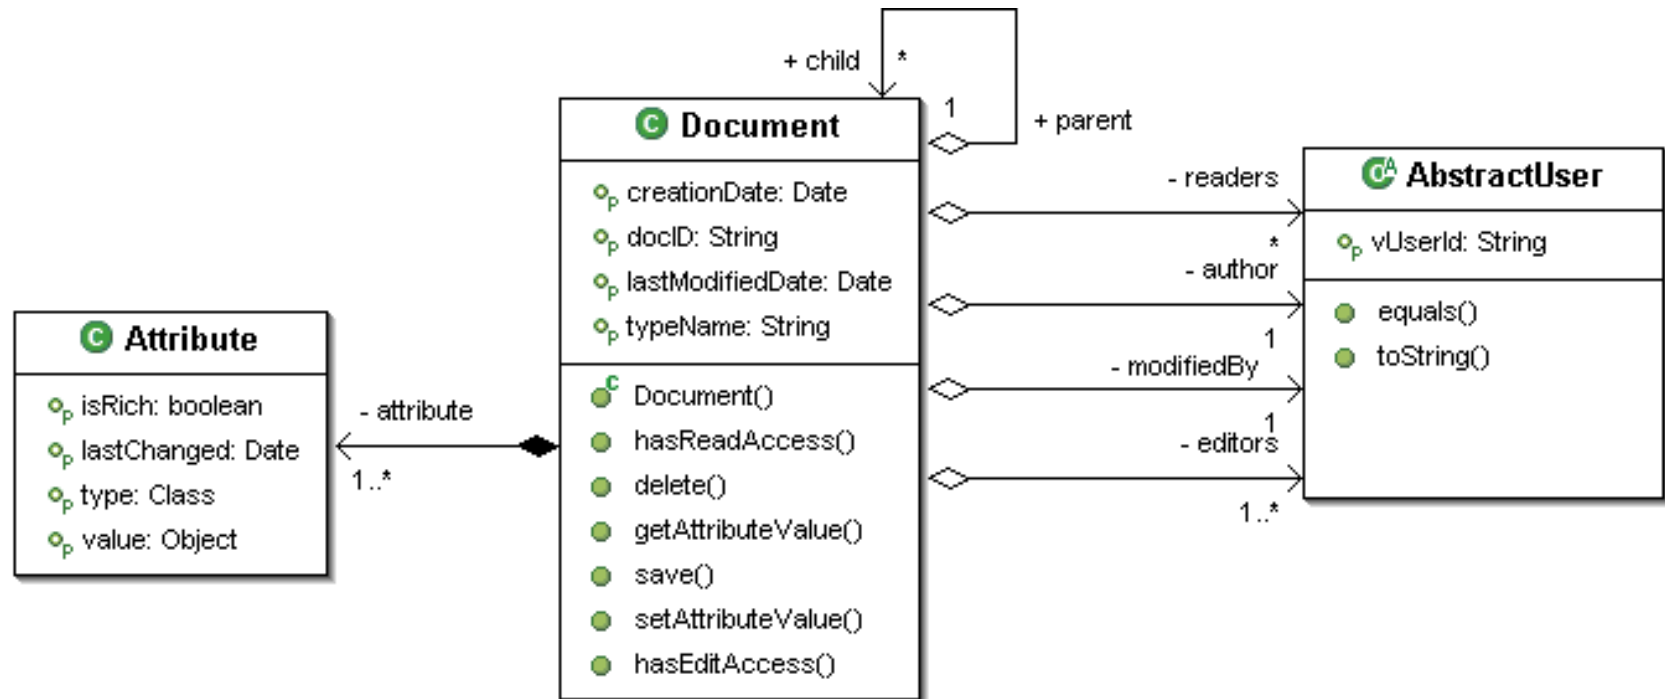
+ child
*
1
+ parent

Document
creationDate: Date
docID: String
lastModifiedDate: Date
typeName: String
Document()
hasReadAccess()
delete()
getAttributeValue()
save()
setAttributeValue()
hasEditAccess()

- readers
*
- author
1
- modifiedBy
1
- editors
1..*

AbstractUser
vUserId: String
equals()
toString()

Attribute
isRich: boolean
lastChanged: Date
type: Class
value: Object

- attribute
1..*